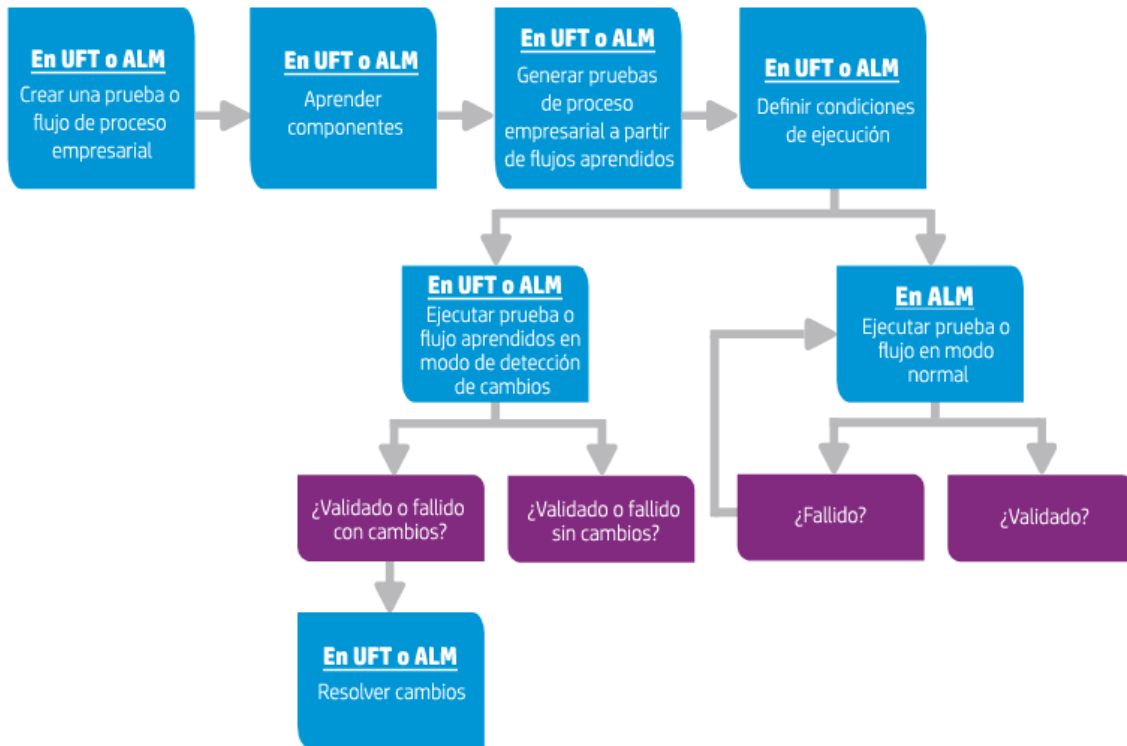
En UFT o ALM
Crear una prueba o flujo de proceso empresarial

En UFT o ALM
Aprender componentes

En UFT o ALM
Generar pruebas de proceso empresarial a partir de flujos aprendidos

En UFT o ALM
Definir condiciones de ejecución

En UFT o ALM
Ejecutar prueba o flujo aprendidos en modo de detección de cambios

En ALM
Ejecutar prueba o flujo en modo normal

¿Validado o fallido con cambios?

¿Validado o fallido sin cambios?

¿Fallido?

¿Validado?

En UFT o ALM
Resolver cambios